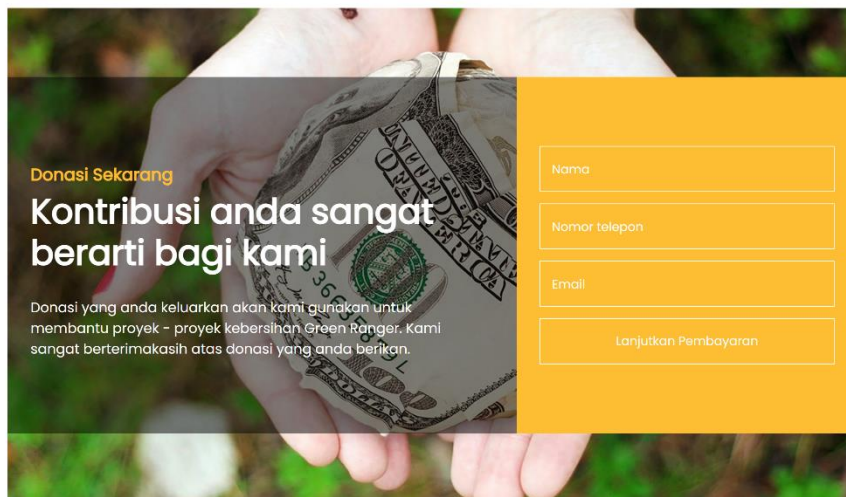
Donasi Sekarang

Kontribusi anda sangat berarti bagi kami

Donasi yang anda keluarkan akan kami gunakan untuk membantu proyek - proyek kebersihan Green Ranger. Kami sangat berterimakasih atas donasi yang anda berikan.

Nama

Nomor telepon

Email

Lanjutkan Pembayaran